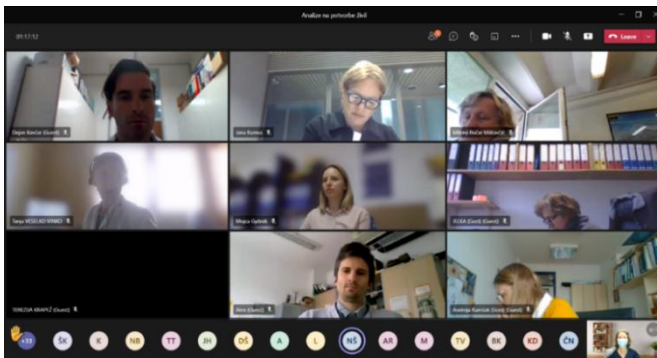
Analize na potrosbe 2kxl

09:17:12

Leave

Dejan Bavčar (Guest)

Jana Rumes

Mateja Bavčar Mikluvčić

Sanja VESELKO VINKO

Maruša Gašnik

ELKA (Guest)

TEREZIJA KRAPEŽ (Guest)

Anin (Guest)

Andreja Kumlak (Guest)

+13

ŠK

K

NB

TT

JH

DŠ

A

L

NŠ

AR

M

TV

BK

KD

ČN